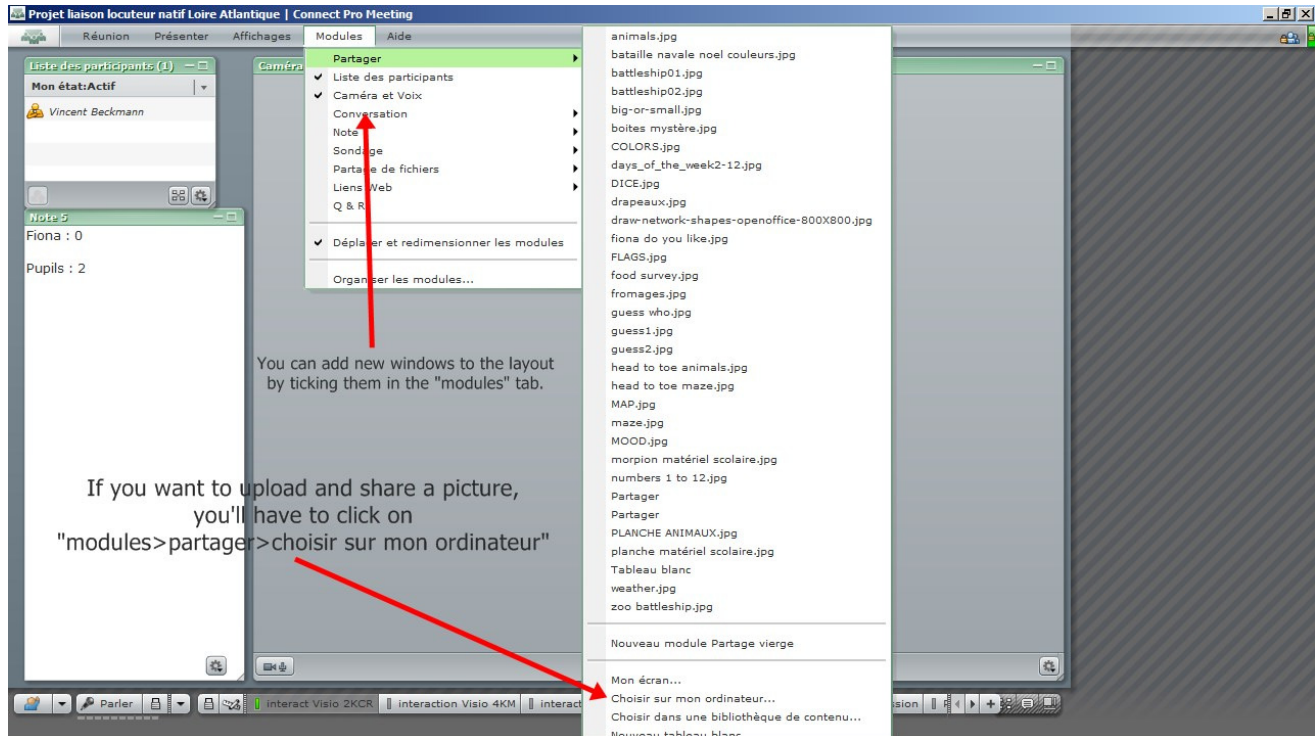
Projet liaison locuteur natif Loire Atlantique | Connect Pro Meeting

Réunion Présenter Affichages Modules Aide

Liste des participants (1)
Mon état:Actif
Vincent Beckmann

Note 5
Fiona : 0

Pupils : 2

Caméra

Partager
✔ Liste des participants
✔ Caméra et Voix
Conversation
Note
Sondage
Partage de fichiers
Liens Web
Q & R
✔ Déplacer et redimensionner les modules
Organiser les modules...

animals.jpg
bataille navale noel couleurs.jpg
battleship01.jpg
battleship02.jpg
big-or-small.jpg
boites mystère.jpg
COLORS.jpg
days_of_the_week2-12.jpg
DICE.jpg
drapeaux.jpg
draw-network-shapes-openoffice-800X800.jpg
fiona do you like.jpg
FLAGS.jpg
food survey.jpg
fromages.jpg
guess who.jpg
guess1.jpg
guess2.jpg
head to toe animals.jpg
head to toe maze.jpg
MAP.jpg
maze.jpg
MOOD.jpg
morpion matériel scolaire.jpg
numbers 1 to 12.jpg
Partager
Partager
PLANCHE ANIMAUX.jpg
planche matériel scolaire.jpg
Tableau blanc
weather.jpg
zoo battleship.jpg

Nouveau module Partage vierge

Mon écran...
Choisir sur mon ordinateur...
Choisir dans une bibliothèque de contenu...
Nouveau tableau blanc

You can add new windows to the layout by ticking them in the "modules" tab.

If you want to upload and share a picture, you'll have to click on "modules>partager>choisir sur mon ordinateur"

Parler
interact Visio 2KCR
interaction Visio 4KM
interact
ision